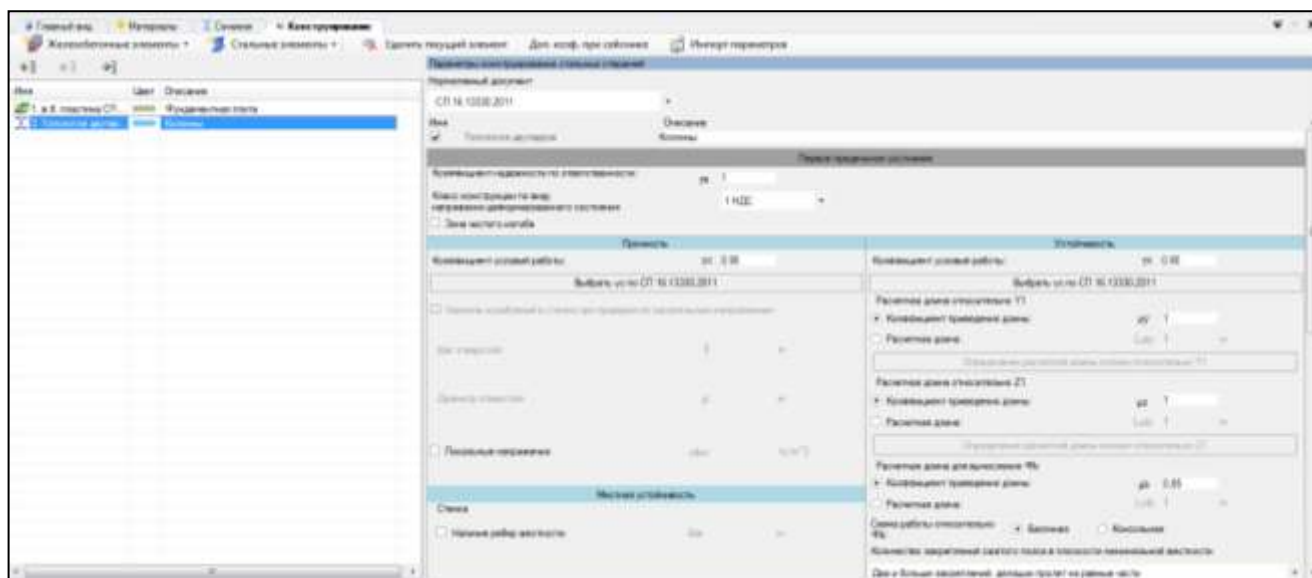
Главный вид | Материалы | Сечения | Конструирование

Железобетонные элементы | Стальные элементы | Удалить текущий элемент | Доп. коэф. при сейсмике | Импорт параметров

| Имя | Цвет | Описание |
|---|---|---|
| 1. в.б. пластина СП... | | Фундаментная плита |
| 2. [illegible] | | Колонны |

Параметры конструирования стальных сечений

Нормативный документ

СП 16.13330.2011

Имя | Описание

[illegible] | Колонны

Первое предельное состояние

Коэффициент надежности по ответственности: $\gamma_n$ 1

Класс конструкции по виду напряженно-деформированного состояния: 1 НДС

Зона чистого изгиба

Прочность

Коэффициент условий работы: $\gamma_c$ 0.95

Выбрать $\gamma_c$ по СП 16.13330.2011

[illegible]

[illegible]

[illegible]

Локальные напряжения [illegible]

Местная устойчивость

Стенка

Наличие ребер жесткости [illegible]

Устойчивость

Коэффициент условий работы: $\gamma_c$ 0.95

Выбрать $\gamma_c$ по СП 16.13330.2011

Расчетная длина относительно Y1

Коэффициент приведения длины: $\mu$ 1

Расчетная длина: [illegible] 1

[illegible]

Расчетная длина относительно Z1

Коэффициент приведения длины: $\mu$ 1

Расчетная длина: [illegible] 1

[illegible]

Расчетная длина для вычисления Фb

Коэффициент приведения длины: $\mu$ 0.85

Расчетная длина: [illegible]

Схема работы относительно Фb: Балочная | Консольная

Количество закреплений сжатого пояса в плоскости минимальной жесткости:

Два и более закреплений, делящих пролет на равные части